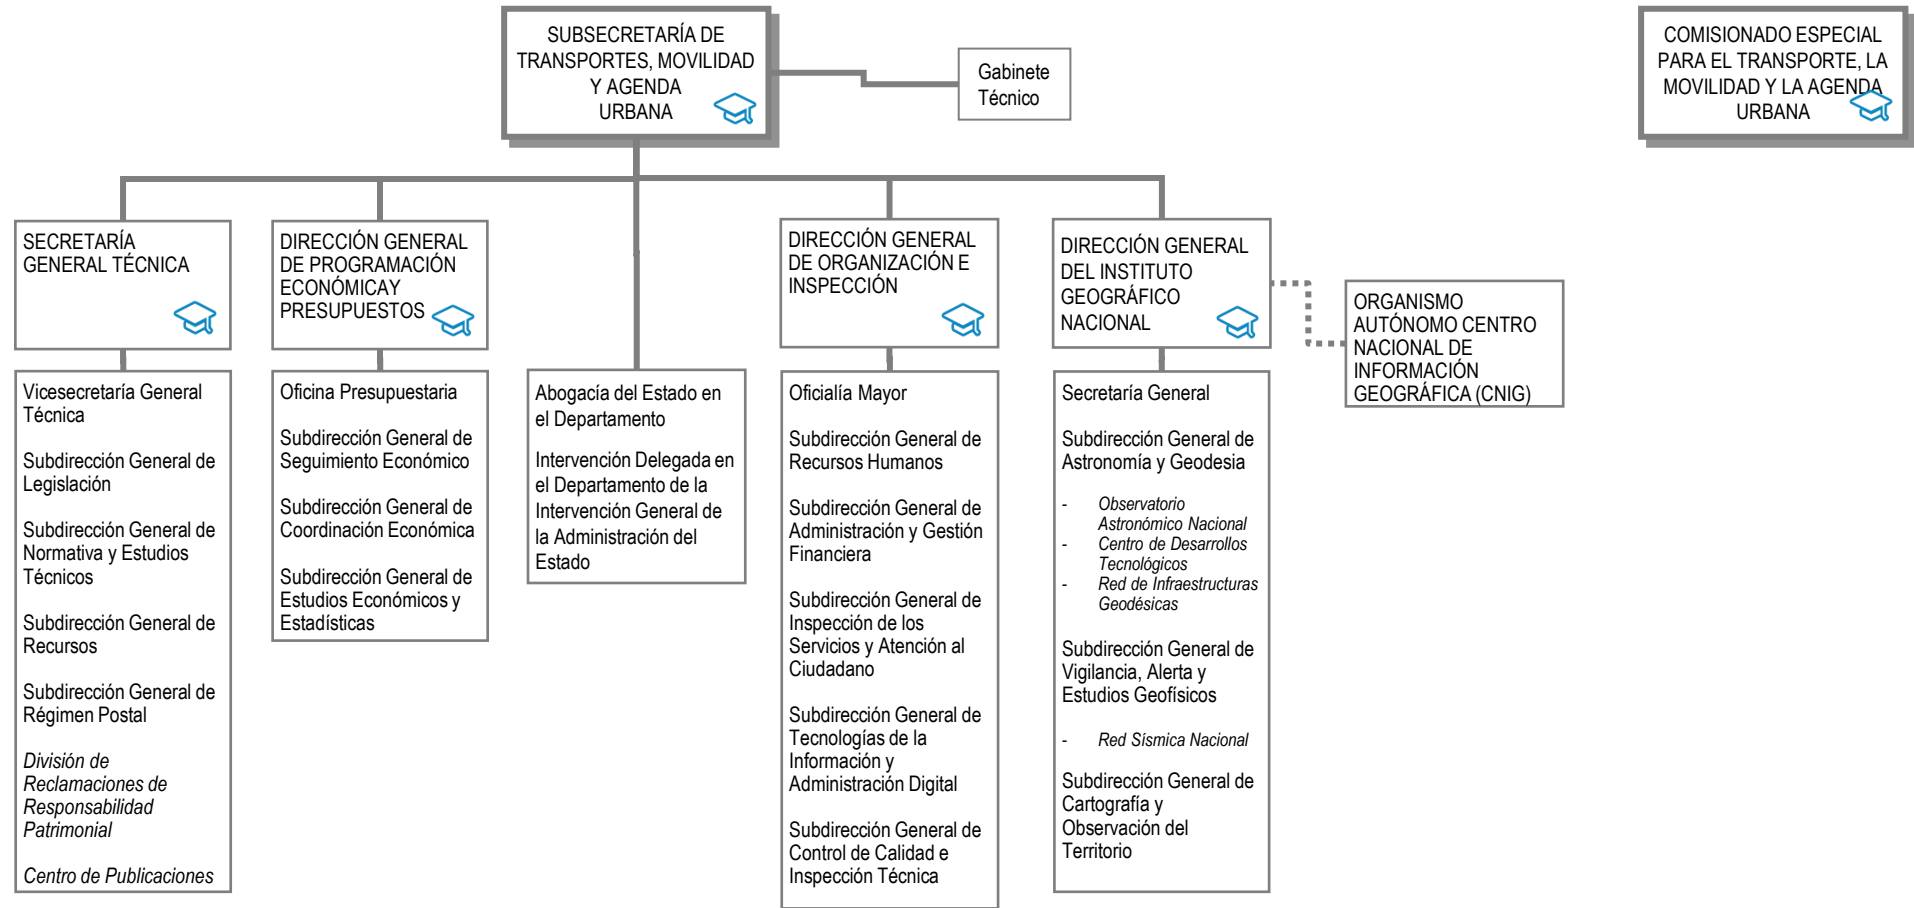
SUBSECRETARÍA DE TRANSPORTES, MOVILIDAD Y AGENDA URBANA

Gabinete Técnico

COMISIONADO ESPECIAL PARA EL TRANSPORTE, LA MOVILIDAD Y LA AGENDA URBANA

SECRETARÍA GENERAL TÉCNICA

Vicesecretaría General Técnica

Subdirección General de Legislación

Subdirección General de Normativa y Estudios Técnicos

Subdirección General de Recursos

Subdirección General de Régimen Postal

División de Reclamaciones de Responsabilidad Patrimonial

Centro de Publicaciones

DIRECCIÓN GENERAL DE PROGRAMACIÓN ECONÓMICAY PRESUPUESTOS

Oficina Presupuestaria

Subdirección General de Seguimiento Económico

Subdirección General de Coordinación Económica

Subdirección General de Estudios Económicos y Estadísticas

Abogacía del Estado en el Departamento

Intervención Delegada en el Departamento de la Intervención General de la Administración del Estado

DIRECCIÓN GENERAL DE ORGANIZACIÓN E INSPECCIÓN

Oficialía Mayor

Subdirección General de Recursos Humanos

Subdirección General de Administración y Gestión Financiera

Subdirección General de Inspección de los Servicios y Atención al Ciudadano

Subdirección General de Tecnologías de la Información y Administración Digital

Subdirección General de Control de Calidad e Inspección Técnica

DIRECCIÓN GENERAL DEL INSTITUTO GEOGRÁFICO NACIONAL

Secretaría General

Subdirección General de Astronomía y Geodesia

- Observatorio Astronómico Nacional
- Centro de Desarrollos Tecnológicos
- Red de Infraestructuras Geodésicas

Subdirección General de Vigilancia, Alerta y Estudios Geofísicos

- Red Sísmica Nacional

Subdirección General de Cartografía y Observación del Territorio

ORGANISMO AUTÓNOMO CENTRO NACIONAL DE INFORMACIÓN GEOGRÁFICA (CNIG)